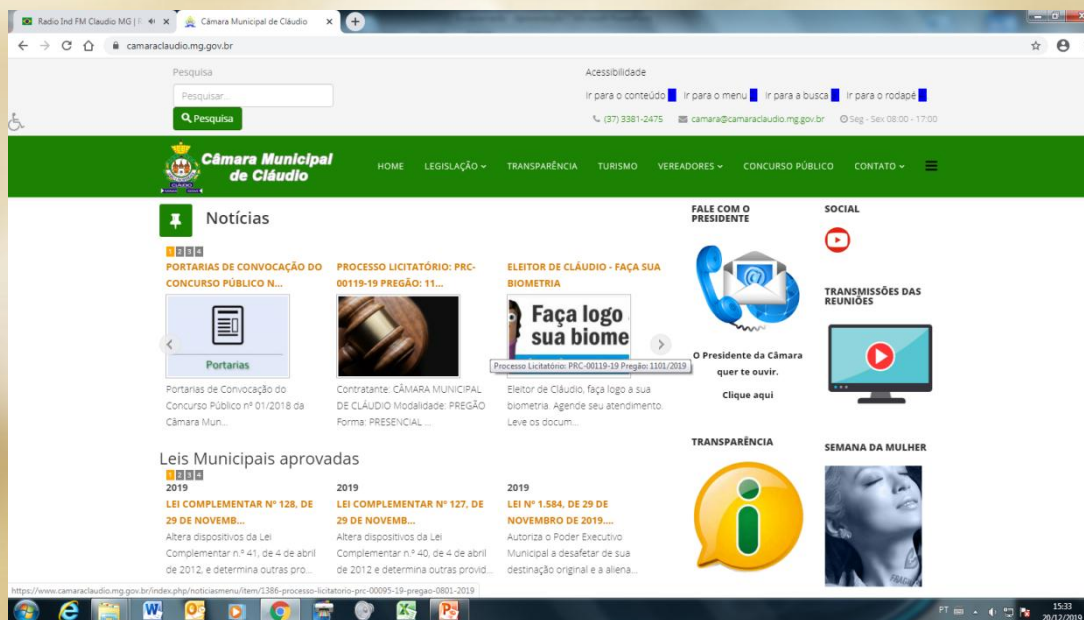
Radio Ind FM Claudio MG | R
Câmara Municipal de Cláudio
camaraclaudio.mg.gov.br

Pesquisa
Pesquisar...
Pesquisa

Acessibilidade
Ir para o conteúdo Ir para o menu Ir para a busca Ir para o rodapé
(37) 3381-2475 camara@camaraclaudio.mg.gov.br Seg - Sex 08:00 - 17:00

Câmara Municipal de Cláudio
HOME LEGISLAÇÃO TRANSPARÊNCIA TURISMO VEREADORES CONCURSO PÚBLICO CONTATO

Notícias
1 2 3 4

PORTARIAS DE CONVOCAÇÃO DO CONCURSO PÚBLICO N...
Portarias
Portarias de Convocação do Concurso Público nº 01/2018 da Câmara Mun...

PROCESSO LICITATÓRIO: PRC-00119-19 PREGÃO: 11...
Contratante: CÂMARA MUNICIPAL DE CLÁUDIO Modalidade: PREGÃO Forma: PRESENCIAL ...

ELEITOR DE CLÁUDIO - FAÇA SUA BIOMETRIA
Faça logo sua biome
Processo Licitatório: PRC-00119-19 Pregão: 1101/2019
Eleitor de Cláudio, faça logo a sua biometria. Agende seu atendimento. Leve os docum...

FALE COM O PRESIDENTE
O Presidente da Câmara quer te ouvir.
Clique aqui

SOCIAL

TRANSMISSÕES DAS REUNIÕES

Leis Municipais aprovadas
1 2 3 4

2019
LEI COMPLEMENTAR Nº 128, DE 29 DE NOVEMB...
Altera dispositivos da Lei Complementar n.º 41, de 4 de abril de 2012, e determina outras pro...

2019
LEI COMPLEMENTAR Nº 127, DE 29 DE NOVEMB...
Altera dispositivos da Lei Complementar n.º 40, de 4 de abril de 2012 e determina outras provid...

2019
LEI Nº 1.584, DE 29 DE NOVEMBRO DE 2019....
Autoriza o Poder Executivo Municipal a desafetar de sua destinação original e a aliena...

TRANSPARÊNCIA

SEMANA DA MULHER

https://www.camaraclaudio.mg.gov.br/index.php/noticiasmenu/item/1386-processo-licitatorio-prc-00095-19-pregao-0801-2019

PT 15:33 20/12/2019